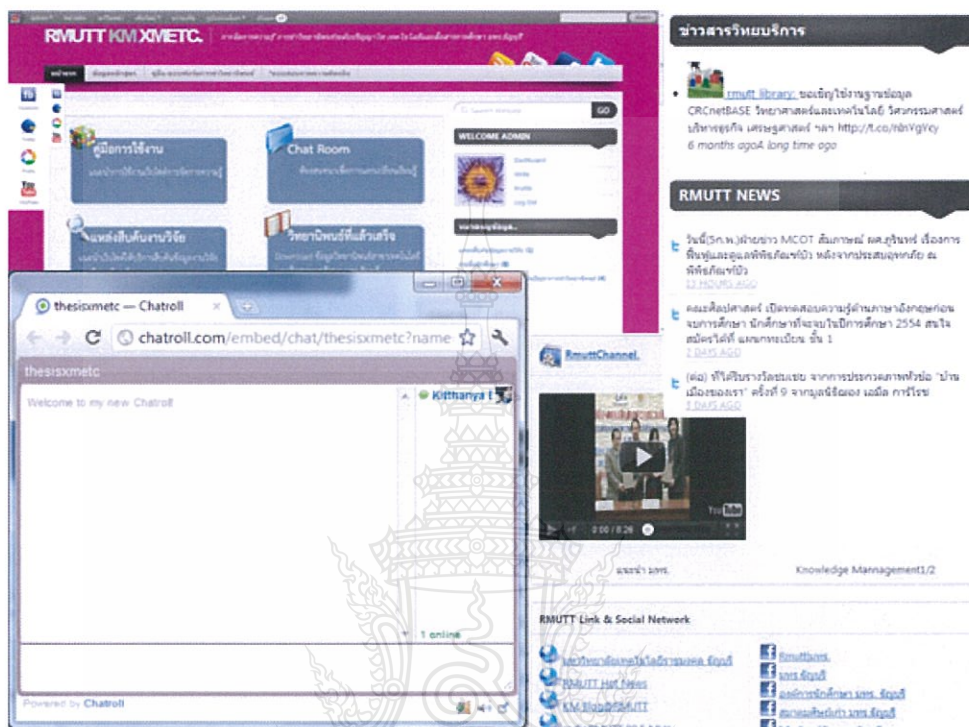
RMUTT KM XMETC.

หน้าแรก

คู่มือการใช้งาน

Chat Room

แหล่งสืบค้นงานวิจัย

วิทยานิพนธ์ที่แล้วเสร็จ

GO

WELCOME ADMIN

Dashboard
Write
Profile
Log Out

ข่าวสารวิทยบริการ

rmutt_library: ขอเชิญใช้งานฐานข้อมูล CRCnetBASE วิทยาศาสตร์และเทคโนโลยี วิศวกรรมศาสตร์ บริหารธุรกิจ เศรษฐศาสตร์ ฯลฯ http://t.co/nbnVgVcy
6 months agoA long time ago

RMUTT NEWS

วันนี้(5ก.พ.)ฝ่ายข่าว MCOT สัมภาษณ์ ผศ.ภูรินทร์ เรื่องการฟื้นฟูและดูแลพืชเกษตร หลังจากประสบอุทกภัย ณ พิพิธภัณฑ์บัว
23 HOURS AGO

คณะศิลปศาสตร์ เปิดทดสอบความรู้ด้านภาษาอังกฤษก่อนจบการศึกษา นักศึกษาที่จะจบในปีการศึกษา 2554 สนใจสมัครได้ที่ แผนกทะเบียน ชั้น 1
2 DAYS AGO

(ต่อ) ทีไว้ศรีบราวัลชนะเลย จากการประกวดภาพหัวข้อ 'บ้านเมืองของเรา' ครั้งที่ 9 จากมูลนิธิซองเ เอมิล การ์โรซ
3 DAYS AGO

RmuttChannel

0:00 / 8:26

Knowledge Management1/2

RMUTT Link & Social Network

มหาวิทยาลัยเทคโนโลยีราชมงคล ธัญบุรี
RMUTT Hot News
KM Blog@RMUTT

Rmuttnews
มทร.ธัญบุรี
องค์การนักศึกษา มทร. ธัญบุรี
สมาคมศิษย์เก่า มทร. ธัญบุรี

thesisxmetc — Chatroll

chatroll.com/embed/chat/thesisxmetc?name

thesisxmetc

Welcome to my new Chatroll

Kitthanya

1 online

Powered by Chatroll